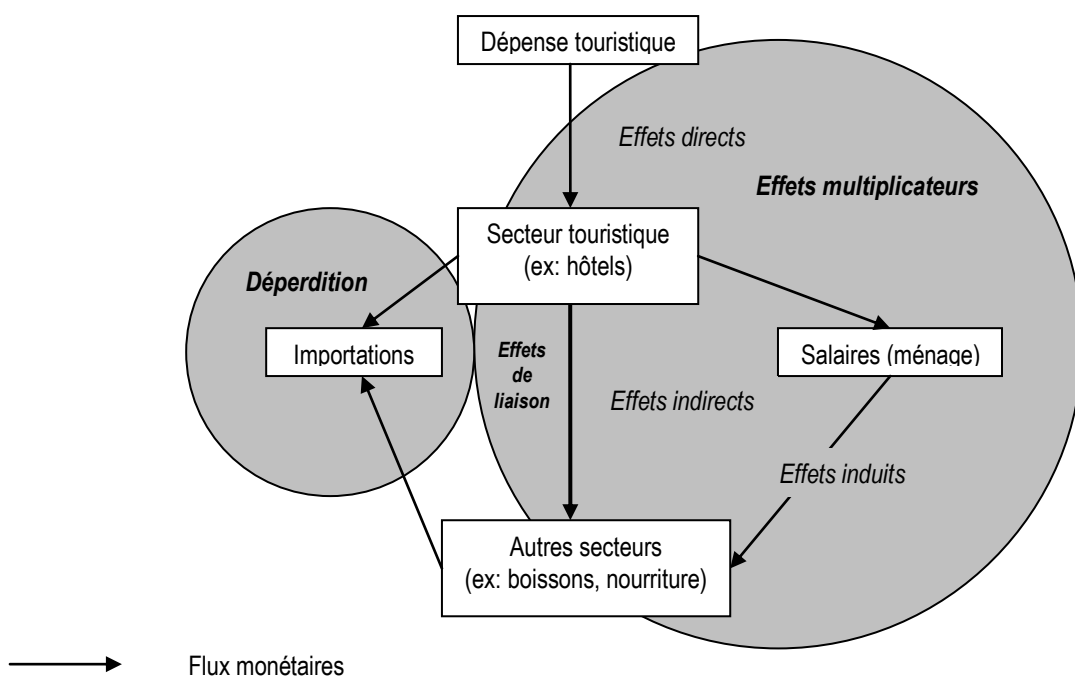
Dépense touristique

Effets directs

Effets multiplicateurs

Secteur touristique
(ex: hôtels)

Déperdition

Importations

Effets de liaison

Effets indirects

Salaires (ménage)

Effets induits

Autres secteurs
(ex: boissons, nourriture)

Flux monétaires